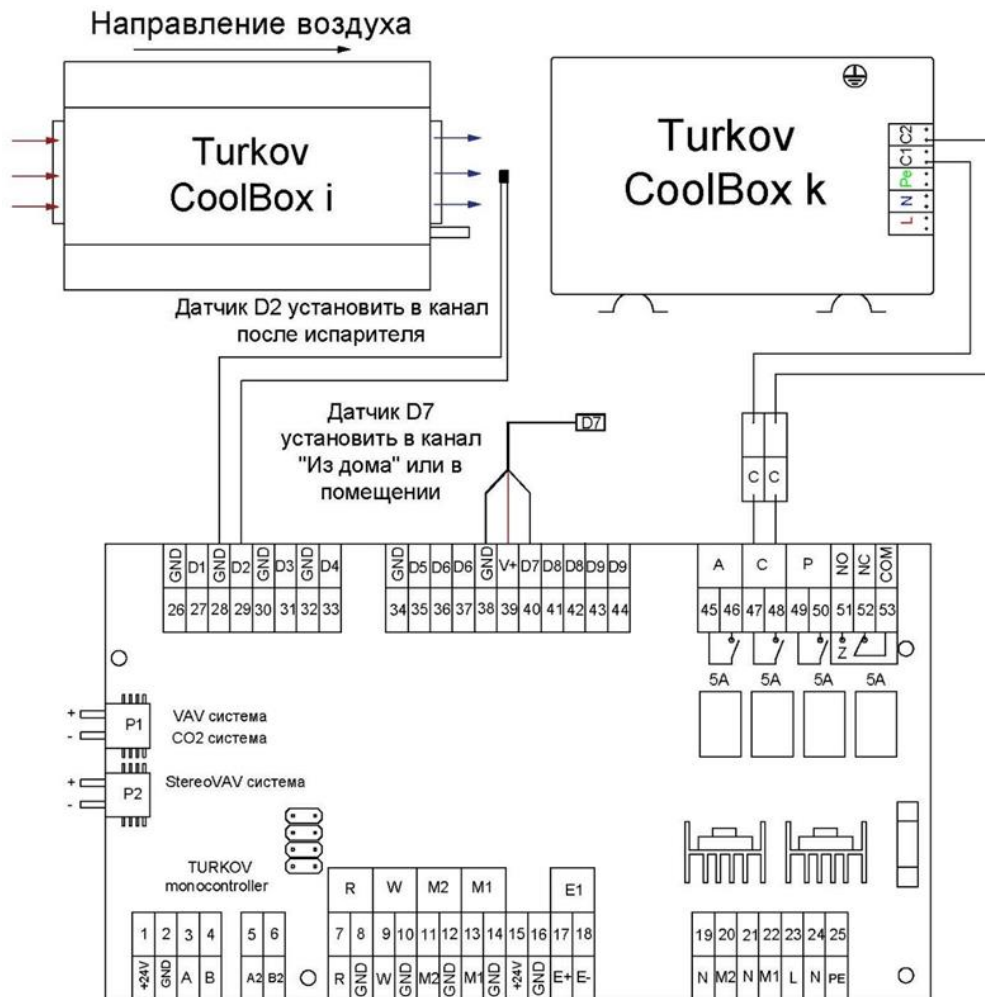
Направление воздуха

Turkov
CoolBox i

Turkov
CoolBox k

C2 C1 Pe N L

Датчик D2 установить в канал после испарителя

Датчик D7 установить в канал "Из дома" или в помещении

D7

C C

GND D1 GND D2 GND D3 GND D4
26 27 28 29 30 31 32 33

GND D5 D6 D6 GND V+ D7 D8 D8 D9 D9
34 35 36 37 38 39 40 41 42 43 44

A C P NO NC COM
45 46 47 48 49 50 51 52 53

Z

5A 5A 5A 5A

+ - P1 VAV система
CO2 система

+ - P2 StereoVAV система

TURKOV
monocontroller

1 2 3 4
+24V GND A B

5 6
A2 B2

R W M2 M1 E1
7 8 9 10 11 12 13 14 15 16 17 18
R GND W GND M2 GND M1 GND +24V GND E+ E-

19 20 21 22 23 24 25
N M2 N M1 L N PE